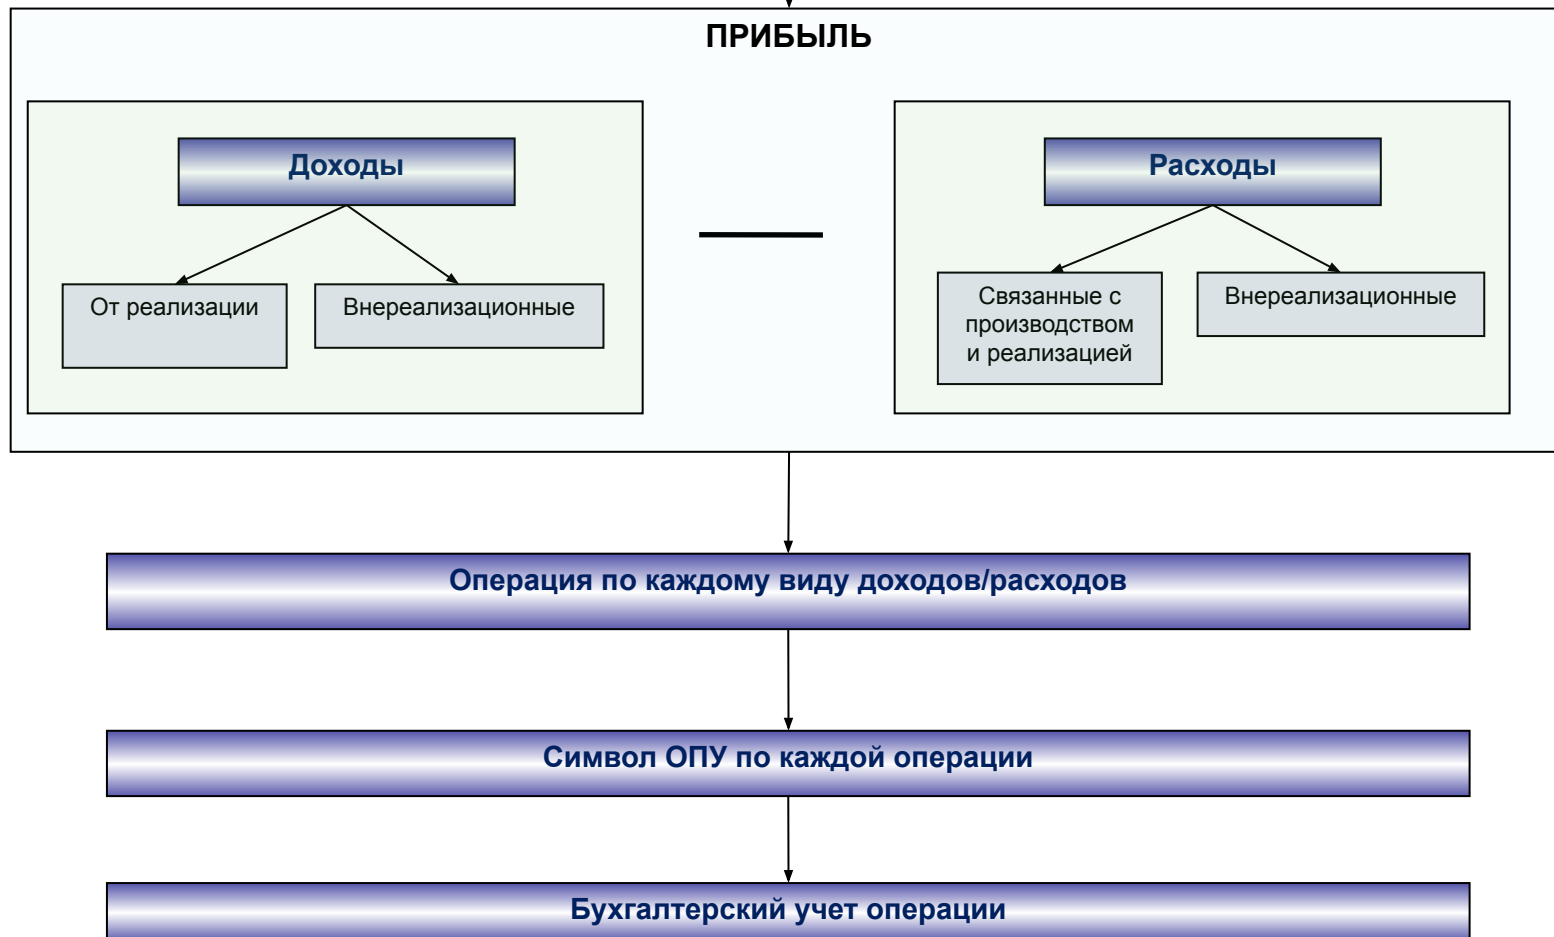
ПРИБЫЛЬ

Доходы

От реализации

Внереализационные

—

Расходы

Связанные с производством и реализацией

Внереализационные

Операция по каждому виду доходов/расходов

Символ ОПУ по каждой операции

Бухгалтерский учет операции